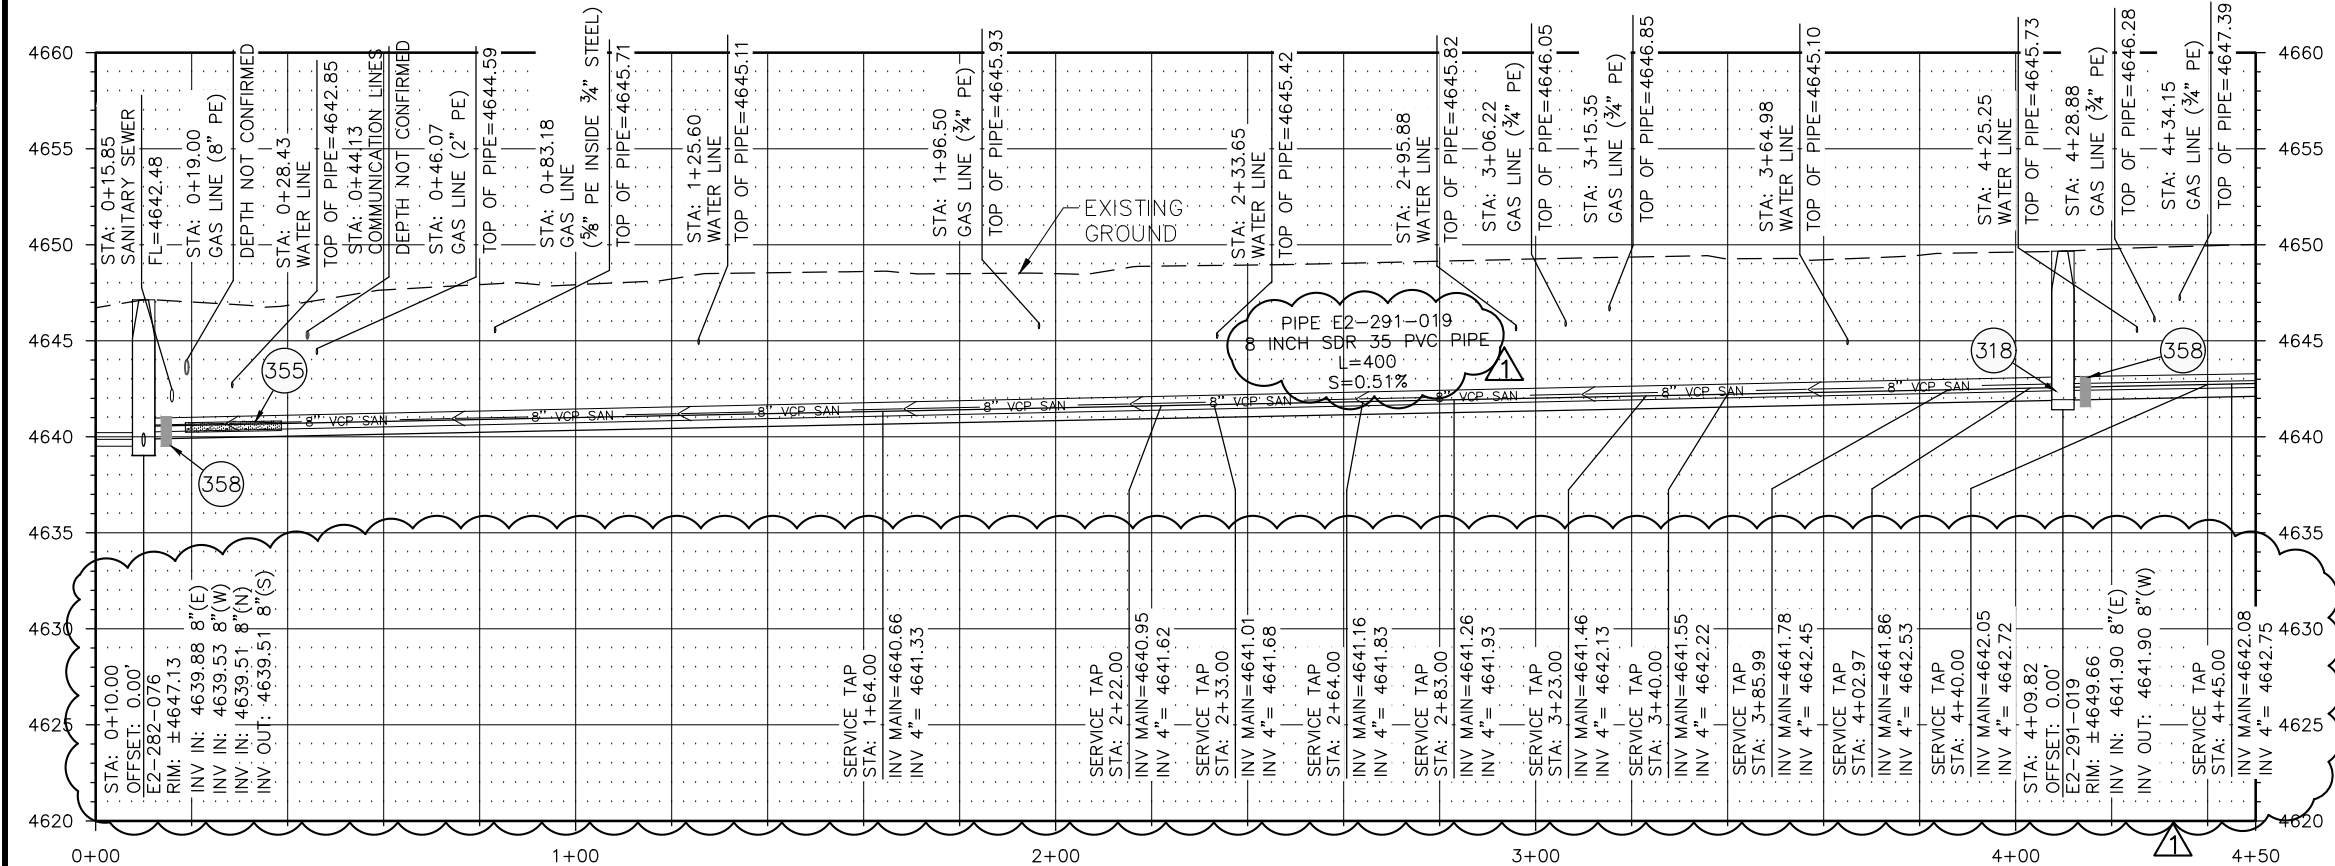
4660
4655
4650
4645
4640
4635
4630
4625
4620

STA: 0+15.85
SANITARY SEWER
FL=4642.48

STA: 0+19.00
GAS LINE (8" PE)

DEPTH NOT CONFIRMED

STA: 0+28.43
WATER LINE

TOP OF PIPE=4642.85

STA: 0+44.13
COMMUNICATION LINES

DEPTH NOT CONFIRMED

STA: 0+46.07
GAS LINE (2" PE)

TOP OF PIPE=4644.59

STA: 0+83.18
GAS LINE
(⅝" PE INSIDE ¾" STEEL)

TOP OF PIPE=4645.71

STA: 1+25.60
WATER LINE

TOP OF PIPE=4645.11

STA: 1+96.50
GAS LINE (¾" PE)

TOP OF PIPE=4645.93

EXISTING GROUND

STA: 2+33.65
WATER LINE

TOP OF PIPE=4645.42

STA: 2+95.88
WATER LINE

TOP OF PIPE=4645.82

STA: 3+06.22
GAS LINE (¾" PE)

TOP OF PIPE=4646.05

STA: 3+15.35
GAS LINE (¾" PE)

TOP OF PIPE=4646.85

STA: 3+64.98
WATER LINE

TOP OF PIPE=4645.10

STA: 4+25.25
WATER LINE

TOP OF PIPE=4645.73

STA: 4+28.88
GAS LINE (¾" PE)

TOP OF PIPE=4646.28

STA: 4+34.15
GAS LINE (¾" PE)

TOP OF PIPE=4647.39

PIPE E2-291-019
8 INCH SDR 35 PVC PIPE
L=400
S=0.51%
1

355
358
318
358

8" VCP SAN
8" VCP SAN
8" VCP SAN
8" VCP SAN
8" VCP SAN
8" VCP SAN
8" VCP SAN
8" VCP SAN
8" VCP SAN

STA: 0+10.00
OFFSET: 0.00'
E2-282-076
RIM: ±4647.13
INV IN: 4639.88 8"(E)
INV IN: 4639.53 8"(W)
INV IN: 4639.51 8"(N)
INV OUT: 4639.51 8"(S)

SERVICE TAP
STA: 1+64.00
INV MAIN=4640.66
INV 4"= 4641.33

SERVICE TAP
STA: 2+22.00
INV MAIN=4640.95
INV 4"= 4641.62

SERVICE TAP
STA: 2+33.00
INV MAIN=4641.01
INV 4"= 4641.68

SERVICE TAP
STA: 2+64.00
INV MAIN=4641.16
INV 4"= 4641.83

SERVICE TAP
STA: 2+83.00
INV MAIN=4641.26
INV 4"= 4641.93

SERVICE TAP
STA: 3+23.00
INV MAIN=4641.46
INV 4"= 4642.13

SERVICE TAP
STA: 3+40.00
INV MAIN=4641.55
INV 4"= 4642.22

SERVICE TAP
STA: 3+85.99
INV MAIN=4641.78
INV 4"= 4642.45

SERVICE TAP
STA: 4+02.97
INV MAIN=4641.86
INV 4"= 4642.53

SERVICE TAP
STA: 4+40.00
INV MAIN=4642.05
INV 4"= 4642.72

STA: 4+09.82
OFFSET: 0.00'
E2-291-019
RIM: ±4649.66
INV IN: 4641.90 8"(E)
INV OUT: 4641.90 8"(W)

SERVICE TAP
STA: 4+45.00
INV MAIN=4642.08
INV 4"= 4642.75

1

0+00
1+00
2+00
3+00
4+00
4+50